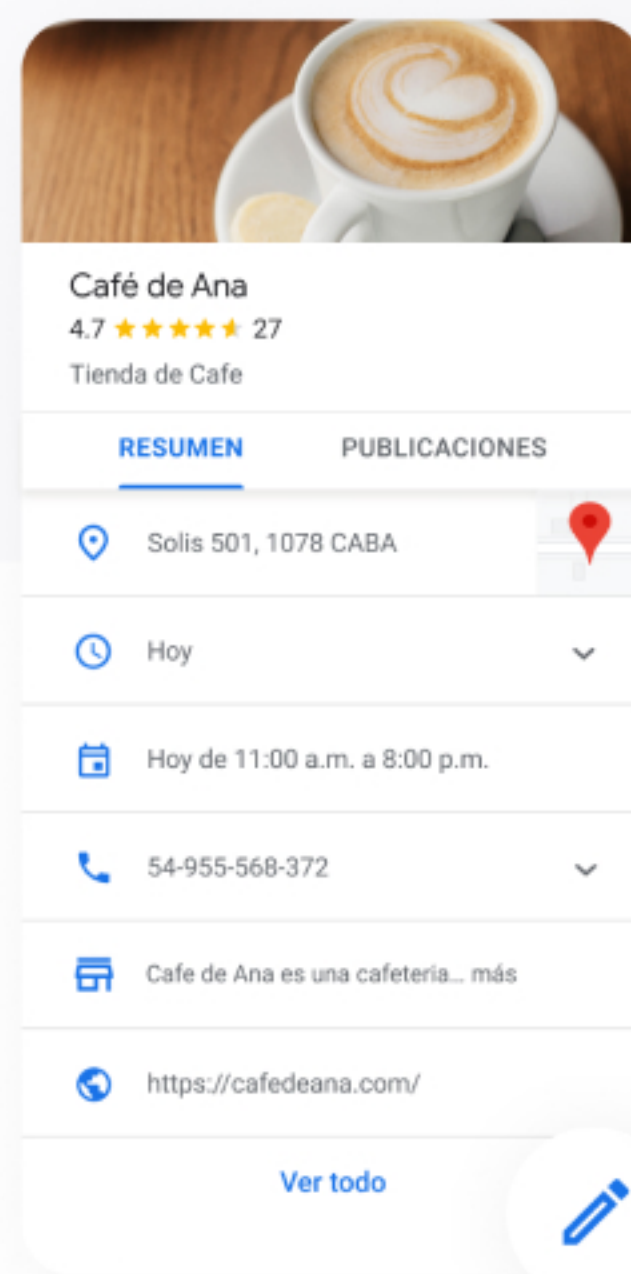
Café de Ana
4.7 ★★★★★ 27
Tienda de Cafe

RESUMEN
PUBLICACIONES

Solis 501, 1078 CABA

Hoy

Hoy de 11:00 a.m. a 8:00 p.m.

54-955-568-372

Cafe de Ana es una cafeteria... más

https://cafedeana.com/

Ver todo